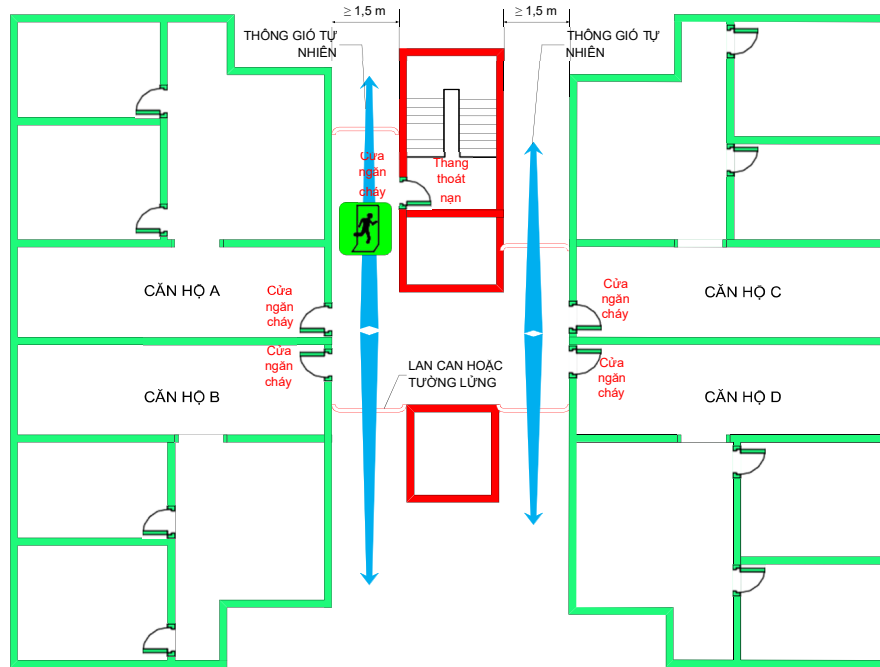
$\geq 1,5$ m

$\geq 1,5$ m

THÔNG GIÓ TỰ NHIÊN

THÔNG GIÓ TỰ NHIÊN

Cửa ngăn cháy

Thang thoát nạn

CĂN HỘ A

Cửa ngăn cháy

Cửa ngăn cháy

CĂN HỘ B

LAN CAN HOẶC TƯỜNG LỬNG

CĂN HỘ C

Cửa ngăn cháy

Cửa ngăn cháy

CĂN HỘ D